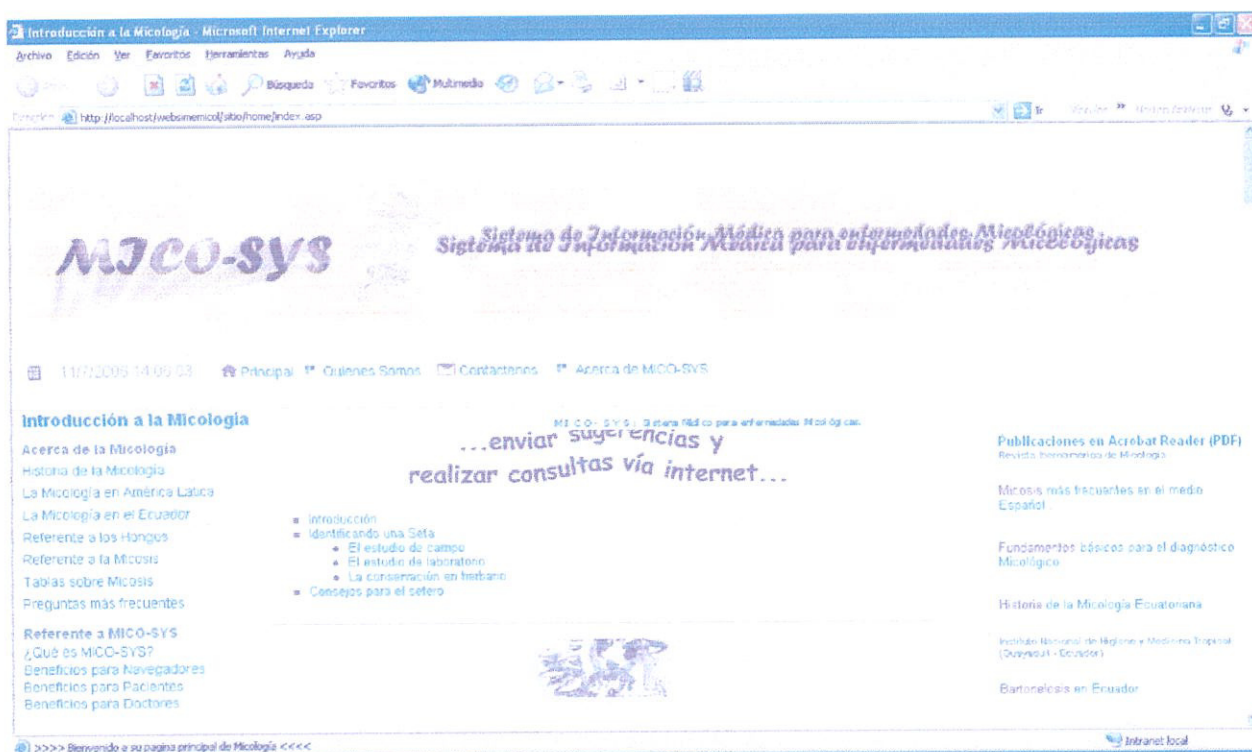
Introducción a la Micología - Microsoft Internet Explorer

Archivo Edición Ver Favoritos Herramientas Ayuda

Búsqueda Favoritos Multimedia

Dirección http://localhost/websimemicol/sitio/home/index.asp

Ir Vínculos

MICO-SYS

Sistema de Información Médica para enfermedades Micológicas

11/7/2005 14:09:03 Principal Quienes Somos Contactenos Acerca de MICO-SYS

Introducción a la Micologia

MICO-SYS: Sistema Médico para enfermedades Micológicas

...enviar sugerencias y realizar consultas vía internet...

Acerca de la Micologia
Historia de la Micologia
La Micología en América Latina
La Micología en el Ecuador
Referente a los Hongos
Referente a la Micosis
Tablas sobre Micosis
Preguntas más frecuentes

Referente a MICO-SYS
¿Qué es MICO-SYS?
Beneficios para Navegadores
Beneficios para Pacientes
Beneficios para Doctores

Introducción
Identificando una Seta
El estudio de campo
El estudio de laboratorio
La conservación en herbario
Consejos para el setero

Publicaciones en Acrobat Reader (PDF)
Revista Iberoamericana de Micologia

Micosis más frecuentes en el medio Español

Fundamentos básicos para el diagnóstico Micológico

Historia de la Micología Ecuatoriana

Instituto Nacional de Higiene y Medicina Tropical (Guayaquil - Ecuador)

Bartonelosis en Ecuador

>>>> Bienvenido a su pagina principal de Micología <<<<

Intranet local